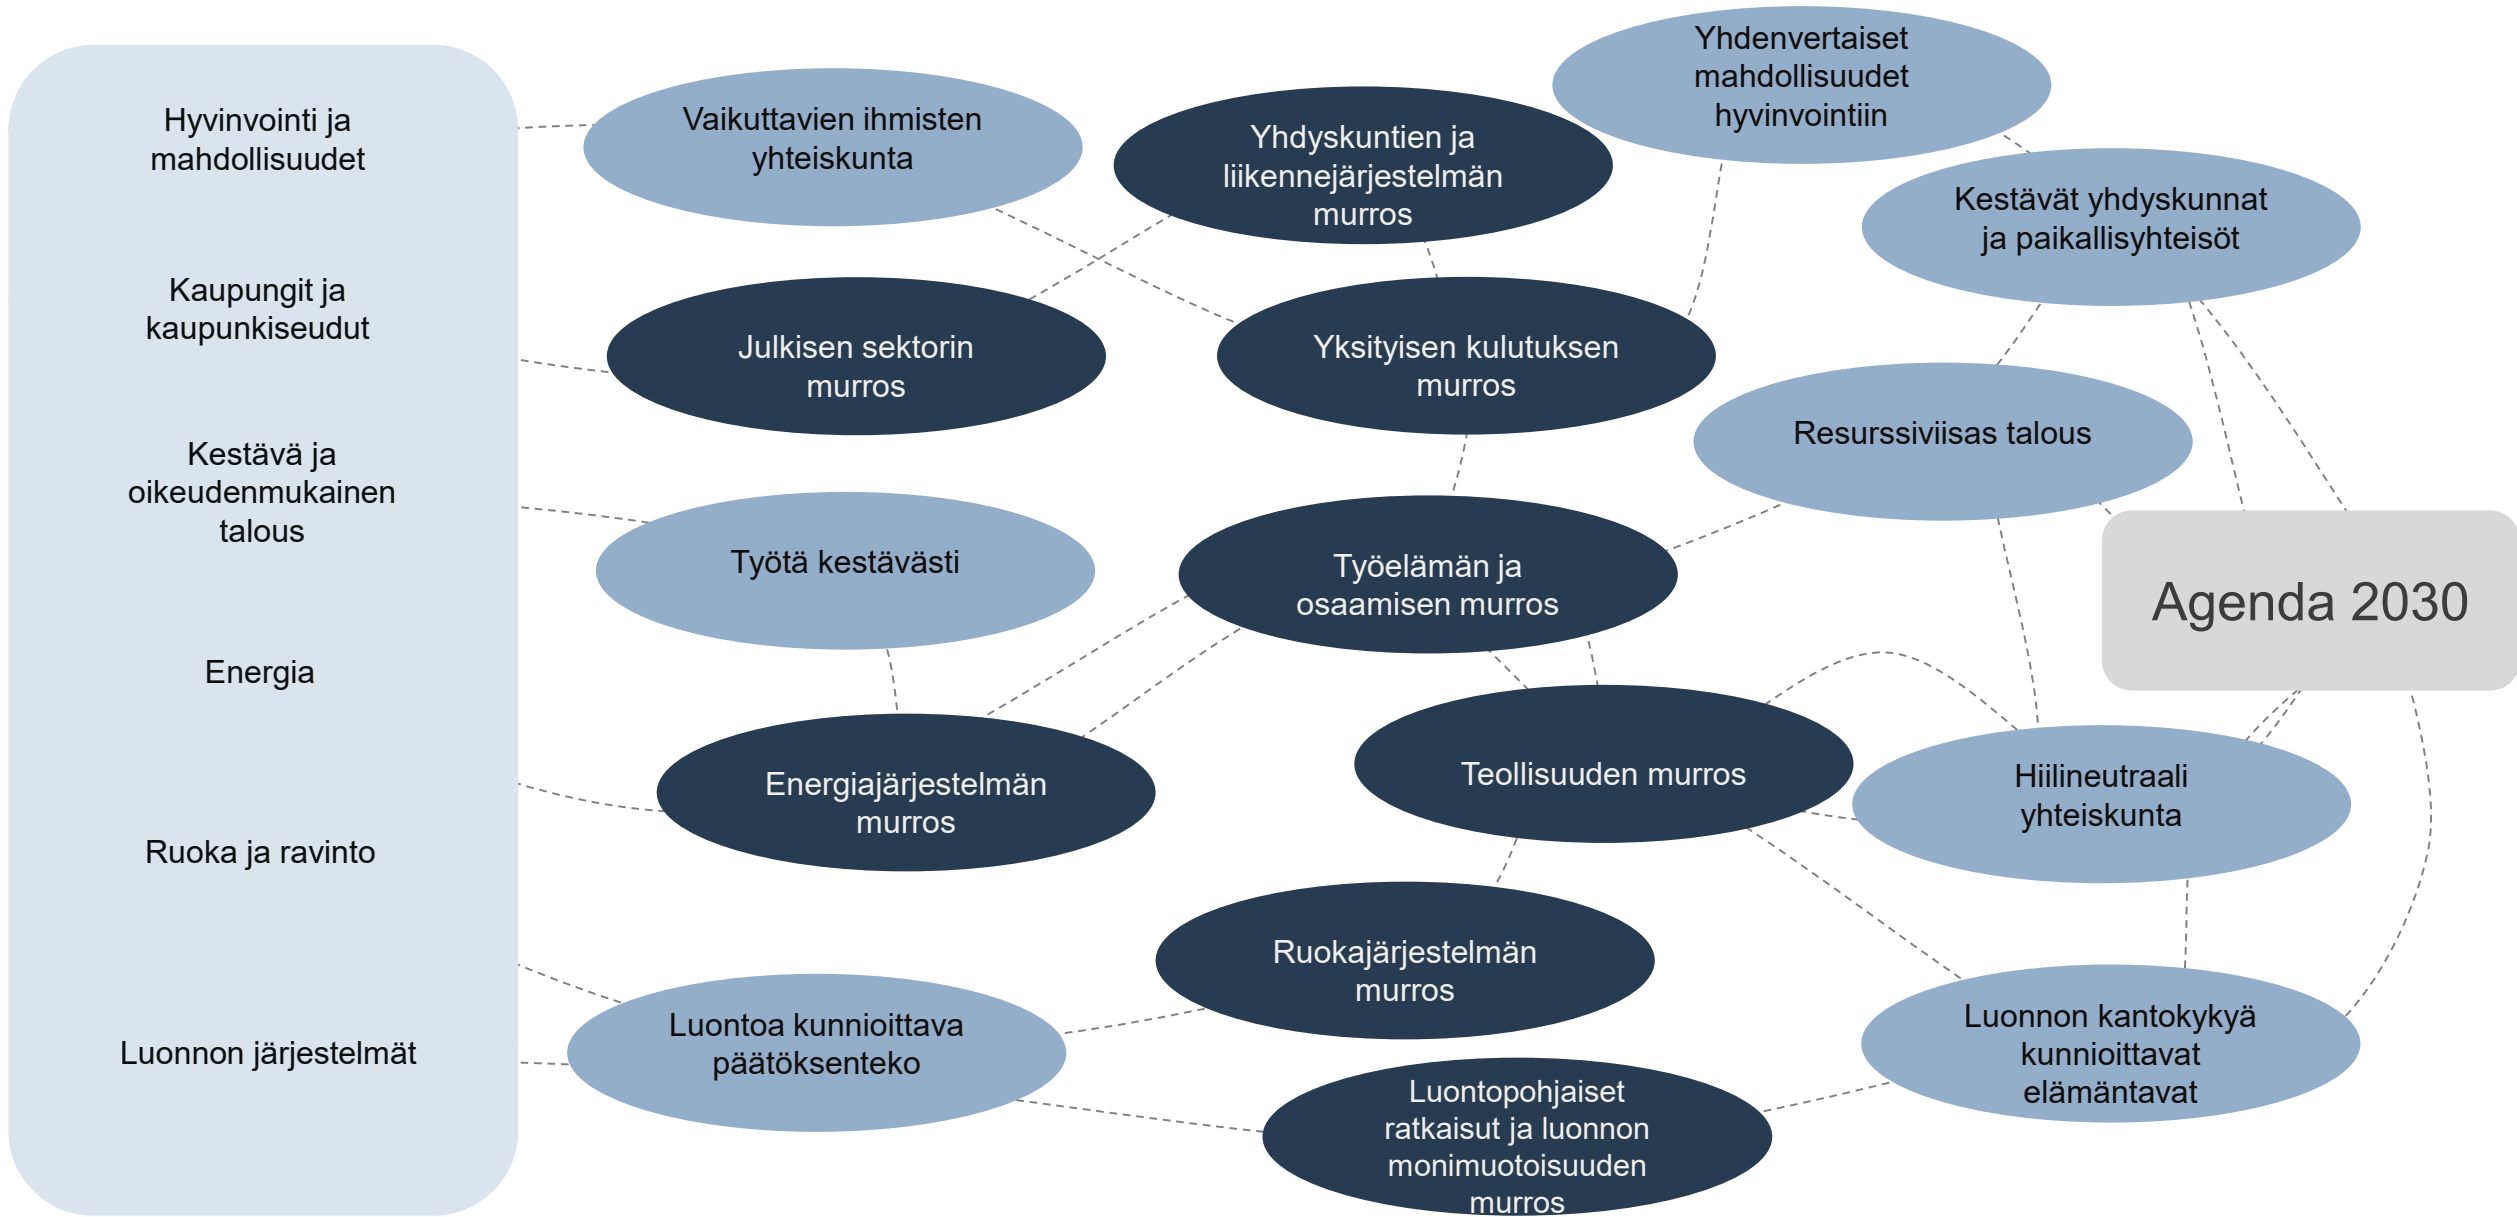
Hyvinvointi ja mahdollisuudet

Kaupungit ja kaupunkiseudut

Kestävä ja oikeudenmukainen talous

Energia

Ruoka ja ravinto

Luonnon järjestelmät

Vaikuttavien ihmisten yhteiskunta

Yhdyskuntien ja liikennejärjestelmän murros

Yhdenvertaiset mahdollisuudet hyvinvointiin

Kestävät yhdyskunnat ja paikallisyhteisöt

Julkisen sektorin murros

Yksityisen kulutuksen murros

Resurssiviisas talous

Työtä kestävästi

Työelämän ja osaamisen murros

Agenda 2030

Energiajärjestelmän murros

Teollisuuden murros

Hiilineutraali yhteiskunta

Ruokajärjestelmän murros

Luontoa kunnioittava päätöksenteko

Luonnon kantokykyä kunnioittavat elämäntavat

Luontopohjaiset ratkaisut ja luonnon monimuotoisuuden murros